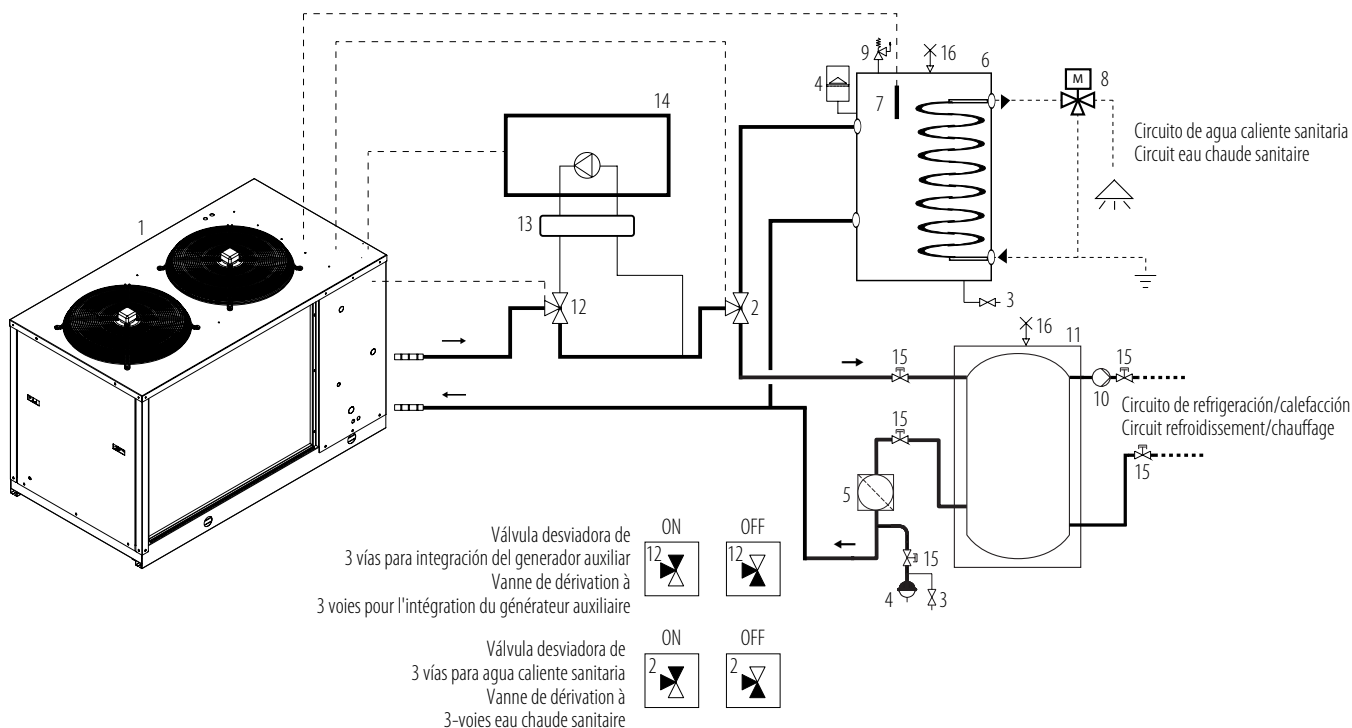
1

14

13

12

2

9

16

6

4

7

M

8

Circuito de agua caliente sanitaria
Circuit eau chaude sanitaire

3

16

11

15

15

10

Circuito de refrigeración/calefacción
Circuit refroidissement/chauffage

15

15

5

15

4

3

Válvula desviadora de
3 vías para integración del generador auxiliar
Vanne de dérivation à
3 voies pour l'intégration du générateur auxiliaire

ON
12

OFF
12

Válvula desviadora de
3 vías para agua caliente sanitaria
Vanne de dérivation à
3-voies eau chaude sanitaire

ON
2

OFF
2